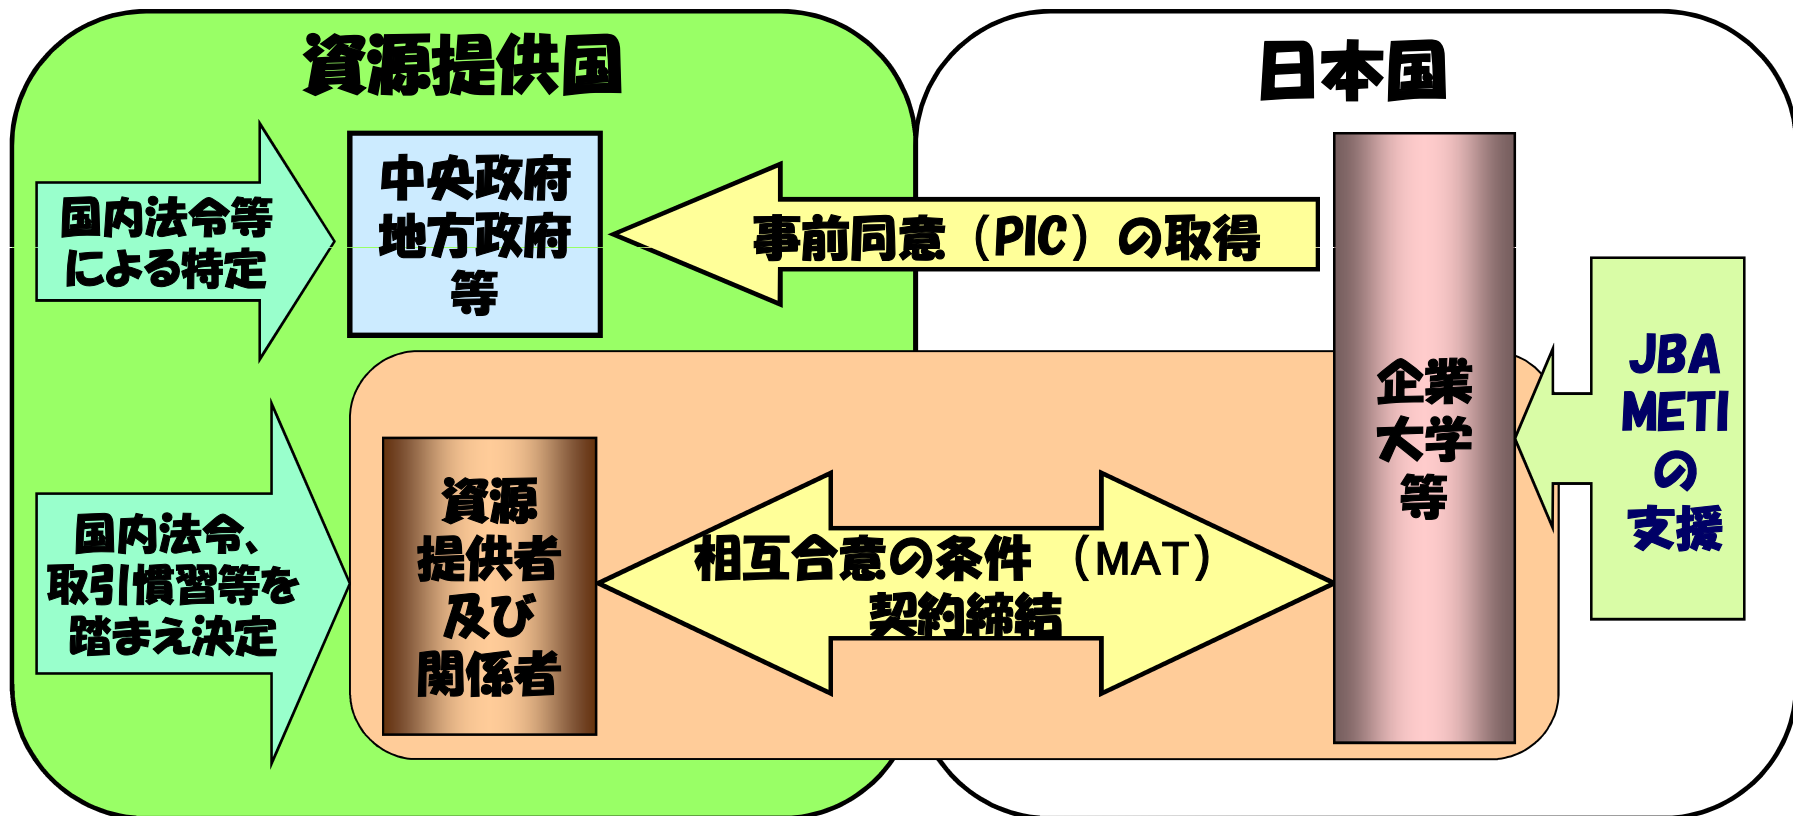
資源提供国

日本国

国内法令等による特定

中央政府
地方政府
等

事前同意（PIC）の取得

企業
大学
等

JBA
METI
の
支援

国内法令、取引慣習等を踏まえ決定

資源
提供者
及び
関係者

相互合意の条件 （MAT）
契約締結